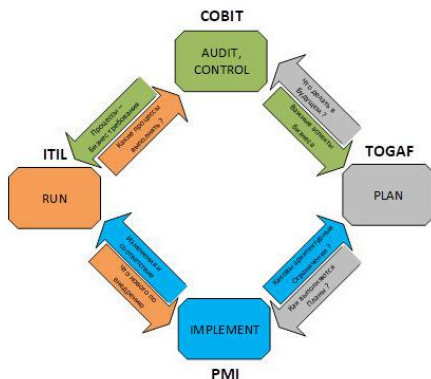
COBIT

AUDIT, CONTROL

ITIL

RUN

TOGAF

PLAN

IMPLEMENT

PMI

Процессы – Бизнес требования

Какие процессы выполнять ?

Что делать в будущем ?

Важные аспекты бизнеса

Изменения и соответствие

Что нового по внедрению

Каковы архитектурные ограничения ?

Как выполняются Планы ?